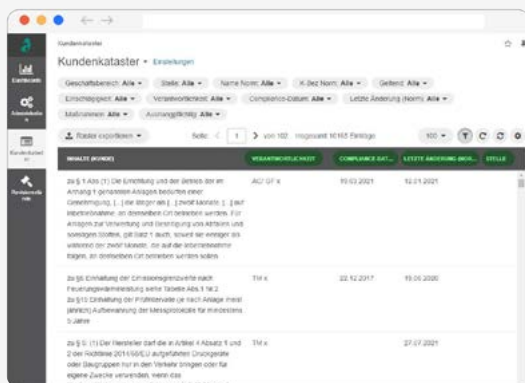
Kundenkataster

Kundenkataster • Einstellungen

Geschäftsbereich: Alle ▾ Stelle: Alle ▾ Name Norm: Alle ▾ K-Bez Norm: Alle ▾ Geltend: Alle ▾

Einschlägigkeit: Alle ▾ Verantwortlichkeit: Alle ▾ Compliance-Datum: Alle ▾ Letzte Änderung (Norm): Alle ▾

Maßnahmen: Alle ▾ Aushangpflichtig: Alle ▾

Raster exportieren ▾ Seite 1 > von 102 Insgesamt 10165 Einträge 100 ▾

Dashboards

Administration

Kundenkataster

Rechtsverwaltung

| INHALT (KUNDE) | VERANTWORTLICHKEIT | COMPLIANCE DAT... | LETZTE ÄNDERUNG (NOR... | STELLE |
|---|---|---|---|---|
| Zu § 1 Abs (1) Die Errichtung und der Betrieb der im Anhang 1 genannten Anlagen bedürfen einer Genehmigung, [...] die länger als [...] zwölf Monate, [...] auf Inbetriebnahme, an demselben Ort betrieben werden. Für Anlagen zur Verwertung und Beseitigung von Abfällen und sonstigen Stoffen, gilt Satz 1 auch, soweit sie weniger als während der zwölf Monate, die auf die Inbetriebnahme folgen, an demselben Ort betrieben werden sollen. | AC/ GF x | 10.03.2021 | 12.01.2021 | |
| zu §6 Einhaltung der Emissionsgrenzwerte nach Feuerungswärmeleistung siehe Tabelle Abs.1 Nr.2 zu §13 Einhaltung der Prüfintervalle (je nach Anlage meist jährlich) Aufbewahrung der Messprotokolle für mindestens 5 Jahre | TM x | 22.12.2017 | 15.06.2020 | |
| zu § 5: (1) Der Hersteller darf die in Artikel 4 Absatz 1 und 2 der Richtlinie 2014/68/EU aufgeführten Druckgeräte oder Baugruppen nur in den Verkehr bringen oder für eigene Zwecke verwenden, wenn das | TM x | | 27.07.2021 | |